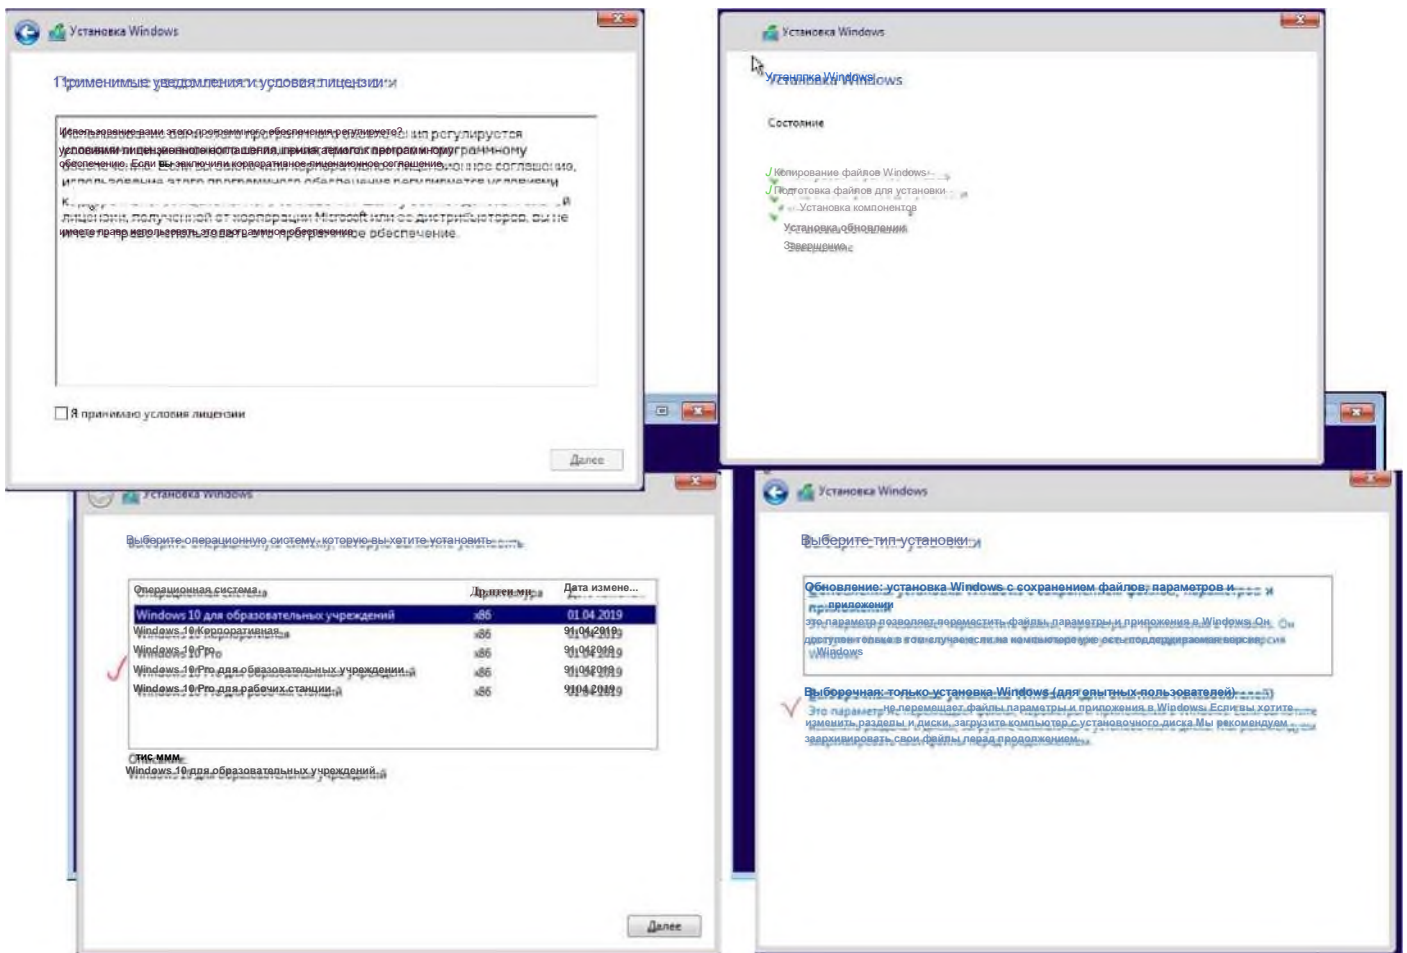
Установка Windows

Применимые уведомления и условия лицензии

Использование вами этого программного обеспечения регулируется условиями лицензионного соглашения, принятыми при получении программного обеспечения. Если вы заключили корпоративное лицензионное соглашение, использование этого программного обеспечения регулируется условиями корпоративного лицензионного соглашения. Если у вас нет действительной лицензии, полученной от корпорации Microsoft или ее дистрибьюторов, вы не имеете права использовать это программное обеспечение.

Я принимаю условия лицензии

Далее

Установка Windows

Установка Windows

Состояние

Копирование файлов Windows
Подготовка файлов для установки
Установка компонентов
Установка обновлений
Завершение

Установка Windows

Выберите операционную систему, которую вы хотите установить

| Операционная система | Архитектура | Дата измене... |
|---|---|---|
| Windows 10 для образовательных учреждений | x86 | 01.04.2019 |
| Windows 10 Корпоративная | x86 | 01.04.2019 |
| Windows 10 Pro | x86 | 01.04.2019 |
| Windows 10 Pro для образовательных учреждений | x86 | 01.04.2019 |
| Windows 10 Pro для рабочих станций | x86 | 01.04.2019 |

Описание:
Windows 10 для образовательных учреждений

Далее

Установка Windows

Выберите тип установки

Обновление: установка Windows с сохранением файлов, параметров и приложений
Этот параметр позволяет переместить файлы, параметры и приложения в Windows. Он доступен только в том случае, если на компьютере есть поддерживаемая версия Windows.

Выборочная: только установка Windows (для опытных пользователей)
Этот параметр не перемещает файлы, параметры и приложения в Windows. Если вы хотите изменить разделы и диски, загрузите компьютер с установочного диска. Мы рекомендуем заархивировать свои файлы перед продолжением.